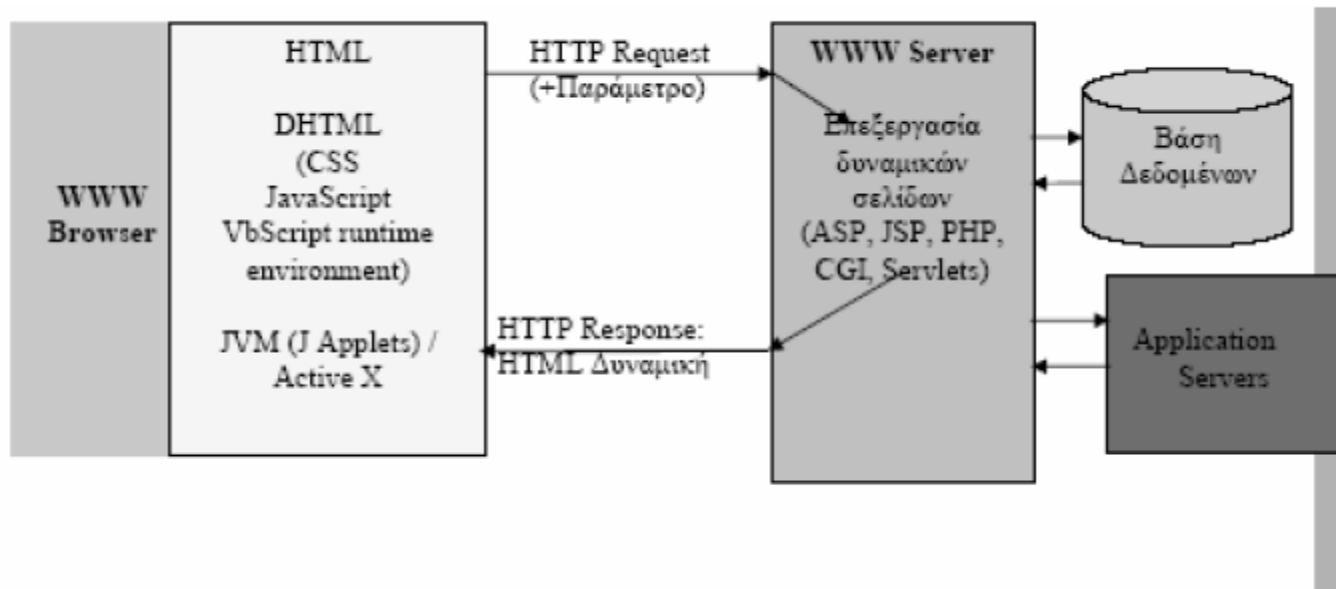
WWW Browser

HTML

DHTML (CSS JavaScript VbScript runtime environment)

JVM (J Applets) / Active X

HTTP Request (+Παράμετρο)

HTTP Response: HTML Δυναμική

WWW Server

Επεξεργασία δυναμικών σελίδων (ASP, JSP, PHP, CGI, Servlets)

Βάση Δεδομένων

Application Servers